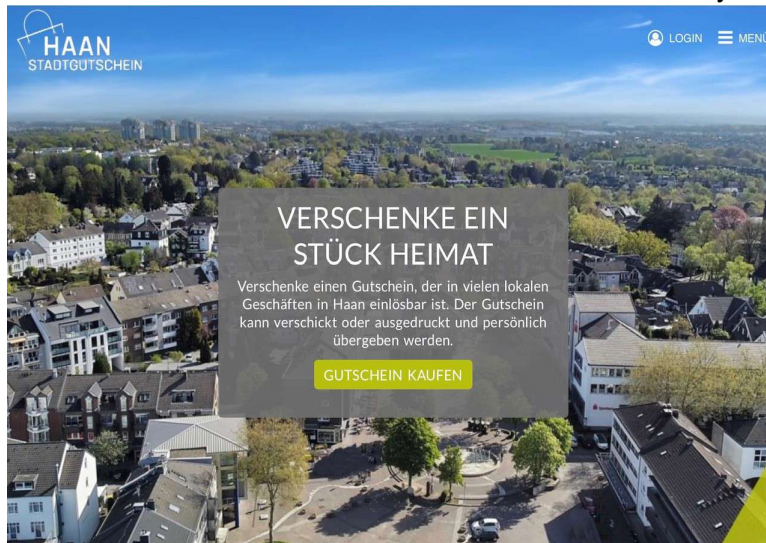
HAAN
STADTGUTSCHEIN

LOGIN
MENÜ

VERSCHENKE EIN STÜCK HEIMAT

Verschenke einen Gutschein, der in vielen lokalen Geschäften in Haan einlösbar ist. Der Gutschein kann verschickt oder ausgedruckt und persönlich übergeben werden.

GUTSCHEIN KAUFEN